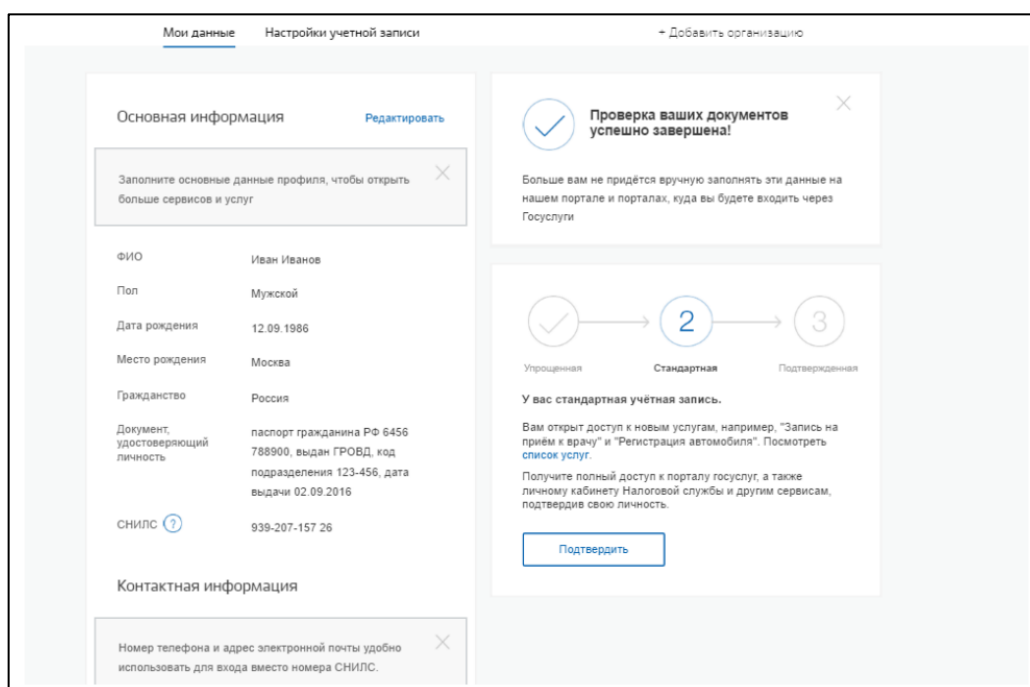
Мои данные Настройки учетной записи + Добавить организацию

Основная информация Редактировать

Заполните основные данные профиля, чтобы открыть больше сервисов и услуг

| | |
|---|---|
| ФИО | Иван Иванов |
| Пол | Мужской |
| Дата рождения | 12.09.1986 |
| Место рождения | Москва |
| Гражданство | Россия |
| Документ, удостоверяющий личность | паспорт гражданина РФ 6456 788900, выдан ГРОВД, код подразделения 123-456, дата выдачи 02.09.2016 |
| СНИЛС ? | 939-207-157 26 |

Контактная информация

Номер телефона и адрес электронной почты удобно использовать для входа вместо номера СНИЛС.

Проверка ваших документов успешно завершена!

Больше вам не придётся вручную заполнять эти данные на нашем портале и порталах, куда вы будете входить через Госуслуги

2 3

Упрощенная Стандартная Подтвержденная

У вас стандартная учётная запись.

Вам открыт доступ к новым услугам, например, "Запись на приём к врачу" и "Регистрация автомобиля". Посмотреть список услуг.

Получите полный доступ к порталу госуслуг, а также личному кабинету Налоговой службы и другим сервисам, подтвердив свою личность.

Подтвердить